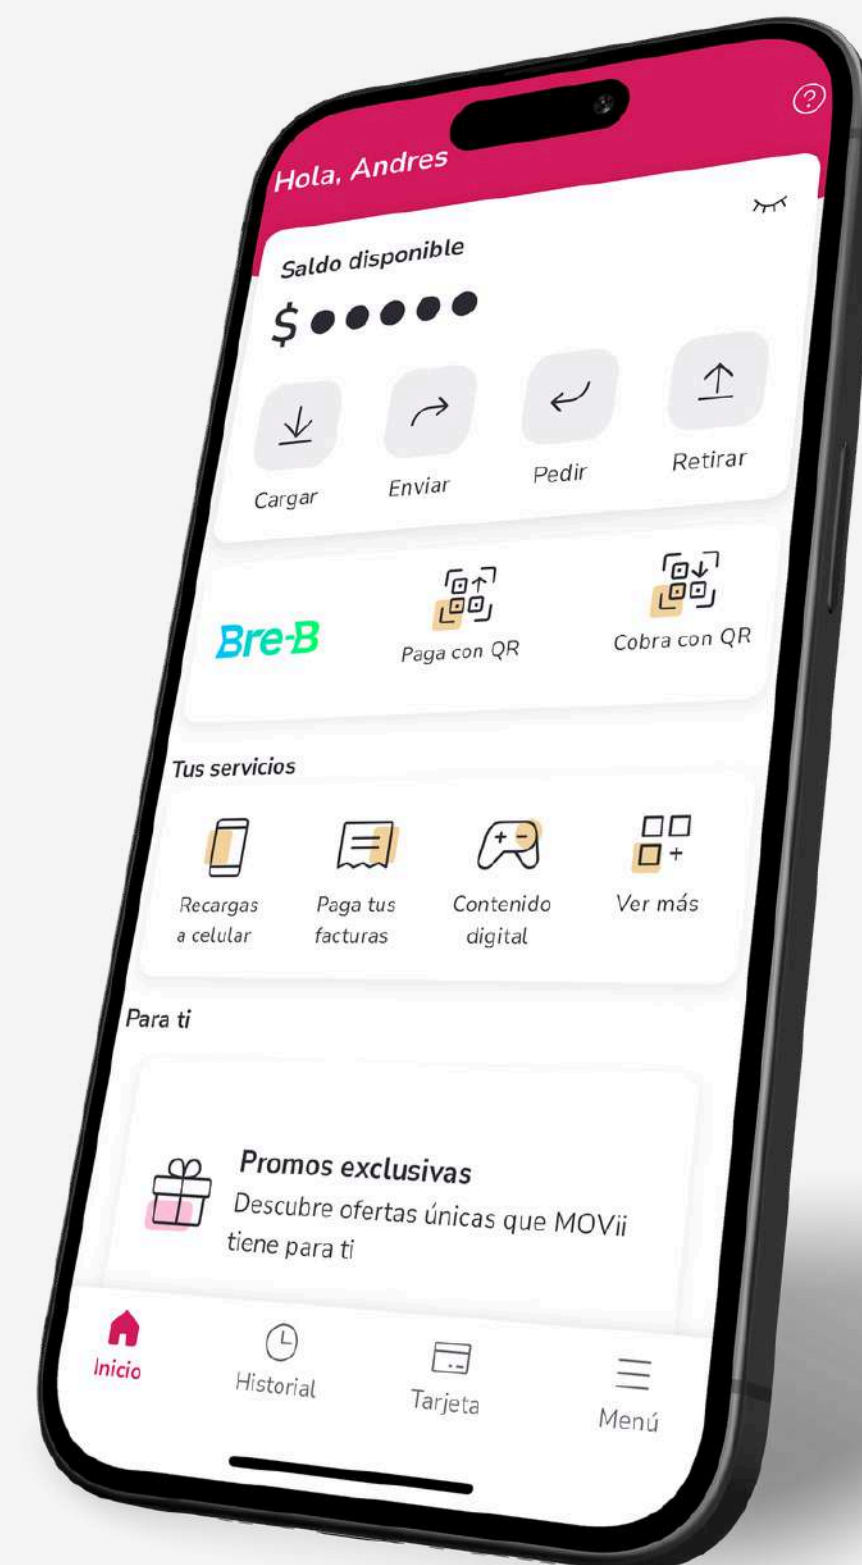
Hola, Andres

Saldo disponible

$●●●●●

Cargar
Enviar
Pedir
Retirar

Bre-B
Paga con QR
Cobra con QR

Tus servicios

Recargas a celular
Paga tus facturas
Contenido digital
Ver más

Para ti

Promos exclusivas
Descubre ofertas únicas que MOVii tiene para ti

Inicio
Historial
Tarjeta
Menú